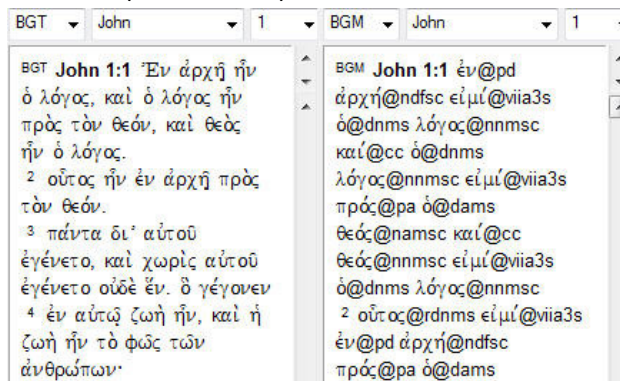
BGT | John | 1 | BGM | John | 1

BGT John 1:1 Ἐν ἀρχῇ ἦν ὁ λόγος, καὶ ὁ λόγος ἦν πρὸς τὸν θεόν, καὶ θεὸς ἦν ὁ λόγος.
² οὗτος ἦν ἐν ἀρχῇ πρὸς τὸν θεόν.
³ πάντα δι᾽ αὐτοῦ ἐγένετο, καὶ χωρὶς αὐτοῦ ἐγένετο οὐδὲ ἕν. ὃ γέγονεν
⁴ ἐν αὐτῷ ζωὴ ἦν, καὶ ἡ ζωὴ ἦν τὸ φῶς τῶν ἀνθρώπων·

BGM John 1:1 ἐν@pd ἀρχή@ndfsc εἰμί@viia3s ὁ@dnms λόγος@nnmsc καί@cc ὁ@dnms λόγος@nnmsc εἰμί@viia3s πρός@pa ὁ@dams θεός@namsc καί@cc θεός@nnmsc εἰμί@viia3s ὁ@dnms λόγος@nnmsc
² οὗτος@rdnms εἰμί@viia3s ἐν@pd ἀρχή@ndfsc πρός@pa ὁ@dams